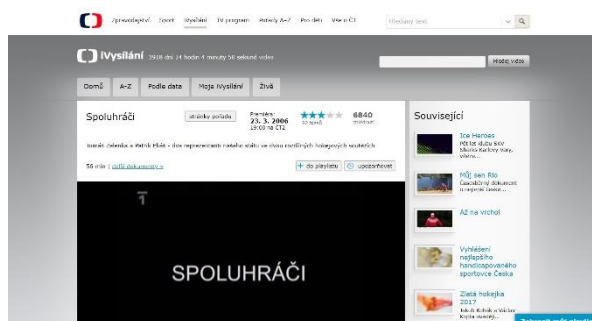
Zpravodajství Sport iVysílání TV program Pořady A-Z Pro děti Vše o ČT

Hledaný text

iVysílání 3918 dní 24 hodin 4 minuty 56 sekund videa

Hledej video

Domů A-Z Podle data Moje iVysílání Živě

Spoluhráči

stránky pořadu

Premiéra: 23. 3. 2006 18:00 na ČT2

32 hlasů

6840 zhlédnutí

Tomáš Zelenka a Patrik Eliáš - dva reprezentanti našeho státu ve dvou rozdílných hokejových soutěžích

56 min | další dokumenty »

+ do playlistu

upozorňovat

SPOLUHRÁČI

Související

Ice Heroes
Pět let sluhu SKV Sborko Karlovy Vary. Včetně...

Můj sen Rio
Časosběrný dokument o regionu...

Až na vrchol

Vyhlášení nejlepšího handicapovaného sportovce Česka

Zlatá hokejka 2017
Jakub Voráček a Václav Krycha nominaci...

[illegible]